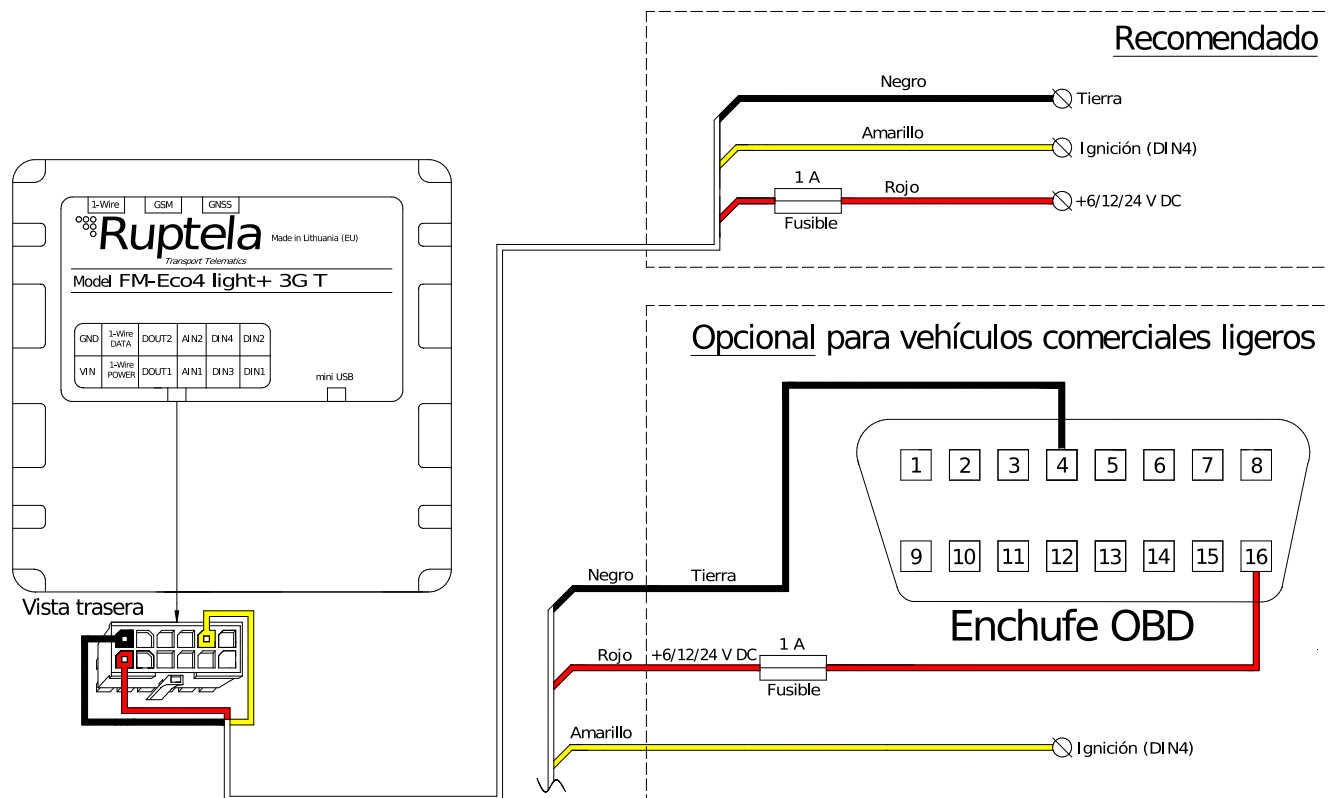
Recomendado

Negro
Tierra
Amarillo
Ignición (DIN4)
1 A
Rojo
Fusible
+6/12/24 V DC

1-Wire
GSM
GNSS
Ruptela
Made in Lithuania (EU)
Transport Telematics
Model FM-Eco4 light+ 3G T

| GND | 1-Wire DATA | DOUT2 | AIN2 | DIN4 | DIN2 |
|---|---|---|---|---|---|
| VIN | 1-Wire POWER | DOUT1 | AIN1 | DIN3 | DIN1 |

mini USB

Vista trasera

Opcional para vehículos comerciales ligeros

| 1 | 2 | 3 | 4 | 5 | 6 | 7 | 8 |
|---|---|---|---|---|---|---|---|
| 9 | 10 | 11 | 12 | 13 | 14 | 15 | 16 |

Enchufe OBD

Negro
Tierra
Rojo
+6/12/24 V DC
1 A
Fusible
Amarillo
Ignición (DIN4)